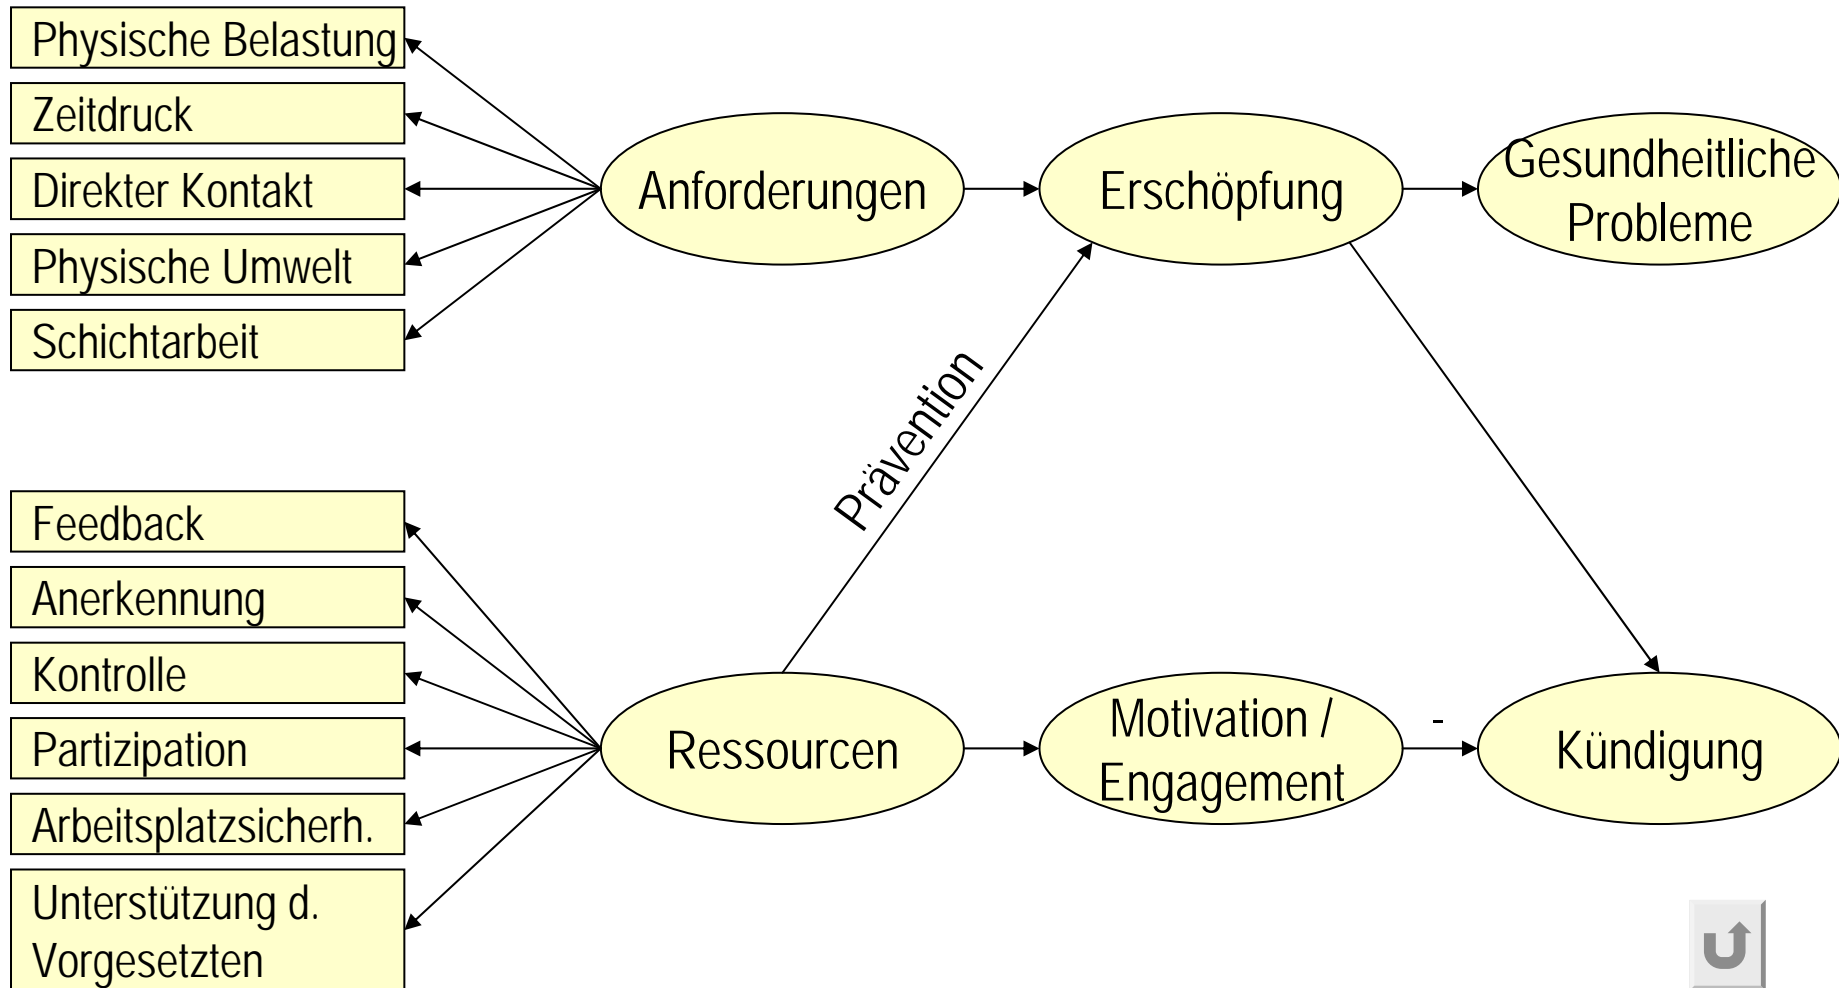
Physische Belastung

Zeitdruck

Direkter Kontakt

Physische Umwelt

Schichtarbeit

Anforderungen

Erschöpfung

Gesundheitliche Probleme

Prävention

Feedback

Anerkennung

Kontrolle

Partizipation

Arbeitsplatzsicherh.

Unterstützung d. Vorgesetzten

Ressourcen

Motivation / Engagement

-

Kündigung